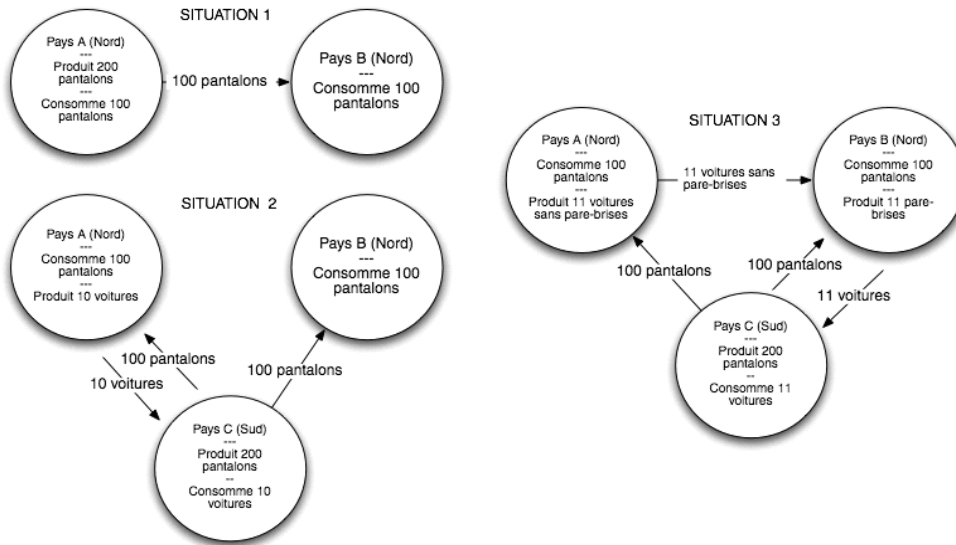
SITUATION 1

Pays A (Nord)
---
Produit 200 pantalons
---
Consomme 100 pantalons

100 pantalons

Pays B (Nord)
---
Consomme 100 pantalons

SITUATION 2

Pays A (Nord)
---
Consomme 100 pantalons
---
Produit 10 voitures

Pays B (Nord)
---
Consomme 100 pantalons

100 pantalons

10 voitures

100 pantalons

Pays C (Sud)
---
Produit 200 pantalons
--
Consomme 10 voitures

SITUATION 3

Pays A (Nord)
---
Consomme 100 pantalons
---
Produit 11 voitures sans pare-brises

11 voitures sans pare-brises

Pays B (Nord)
---
Consomme 100 pantalons
---
Produit 11 pare-brises

100 pantalons

100 pantalons

11 voitures

Pays C (Sud)
---
Produit 200 pantalons
--
Consomme 11 voitures